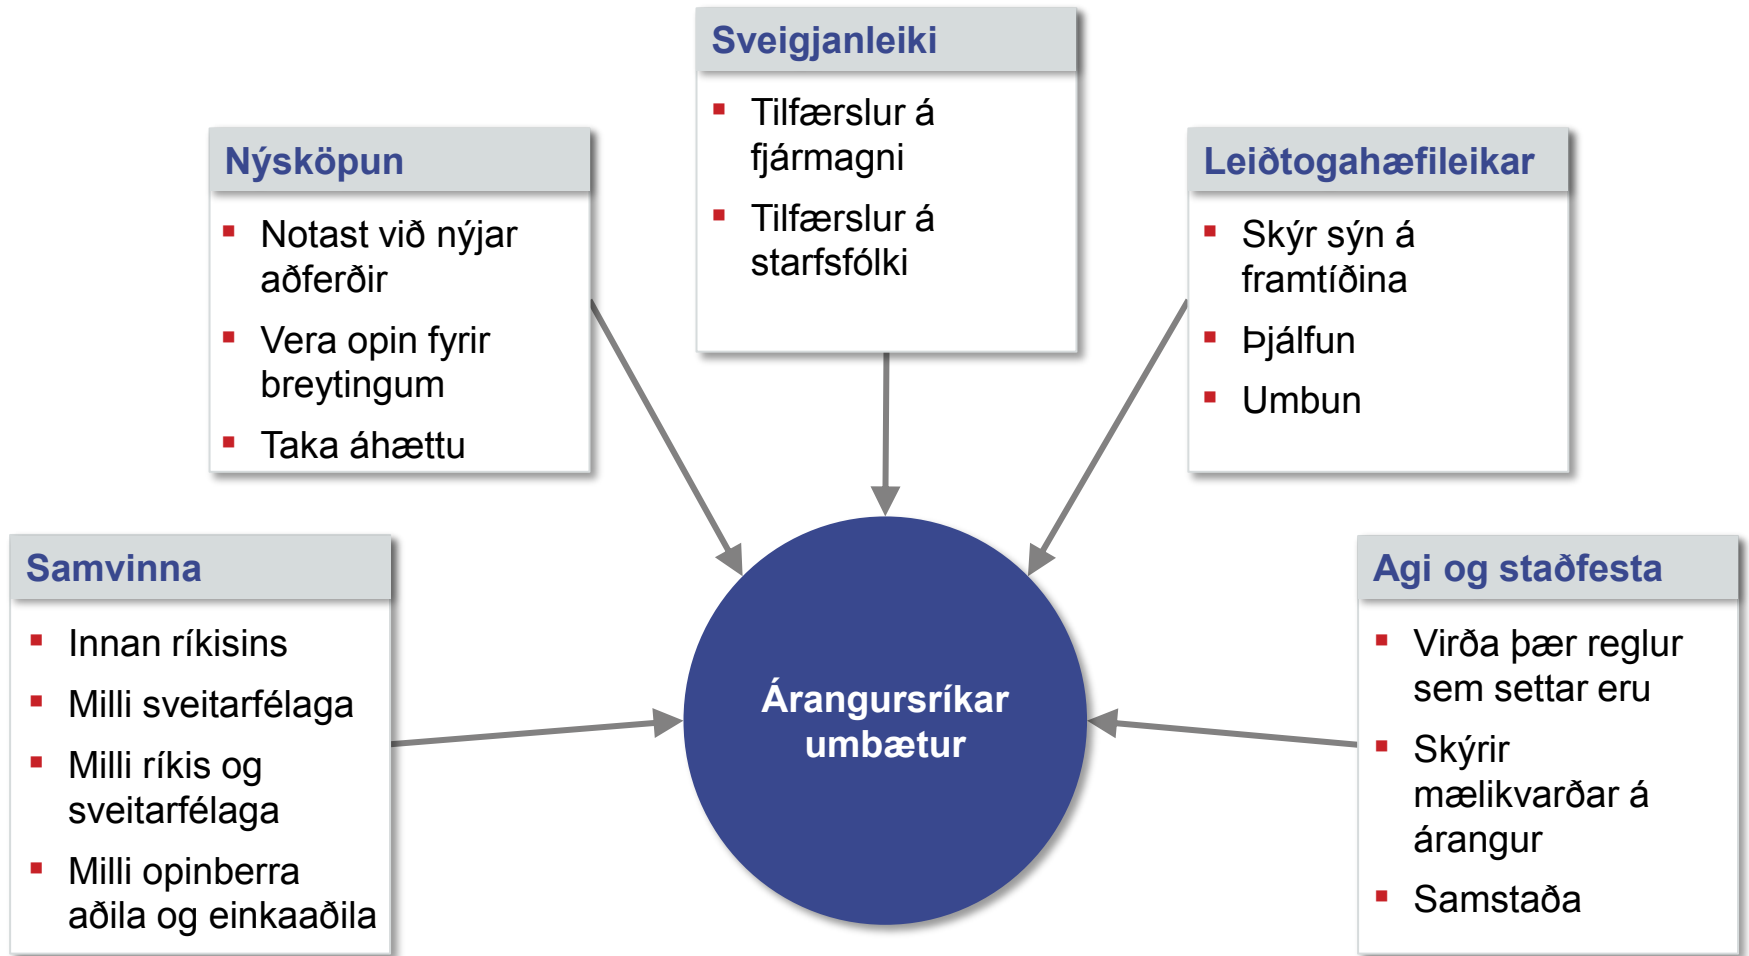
Sveigjanleiki
- Tilfærslur á fjármagni
- Tilfærslur á starfsfólki

Nýsköpun
- Notast við nýjar aðferðir
- Vera opin fyrir breytingum
- Taka áhættu

Leiðtogahæfileikar
- Skýr sýn á framtíðina
- Þjálfun
- Umbun

Samvinna
- Innan ríkisins
- Milli sveitarfélaga
- Milli ríkis og sveitarfélaga
- Milli opinberra aðila og einkaaðila

Árangursríkar umbætur

Agi og staðfesta
- Virða þær reglur sem settar eru
- Skýrir mælikvarðar á árangur
- Samstaða